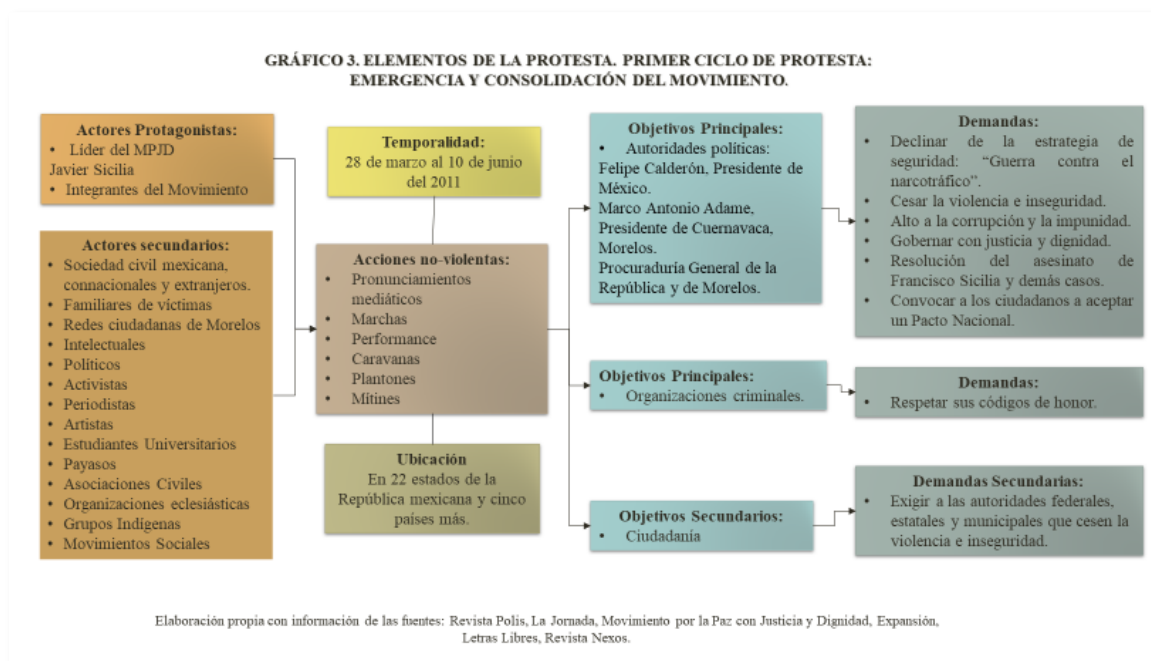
GRÁFICO 3. ELEMENTOS DE LA PROTESTA. PRIMER CICLO DE PROTESTA: EMERGENCIA Y CONSOLIDACIÓN DEL MOVIMIENTO.

Actores Protagonistas:
• Líder del MPJD
Javier Sicilia
• Integrantes del Movimiento

Actores secundarios:
• Sociedad civil mexicana, connacionales y extranjeros.
• Familiares de víctimas
• Redes ciudadanas de Morelos
• Intelectuales
• Políticos
• Activistas
• Periodistas
• Artistas
• Estudiantes Universitarios
• Payasos
• Asociaciones Civiles
• Organizaciones eclesiásticas
• Grupos Indígenas
• Movimientos Sociales

Temporalidad:
28 de marzo al 10 de junio del 2011

Acciones no-violentas:
• Pronunciamientos mediáticos
• Marchas
• Performance
• Caravanas
• Plantones
• Mítines

Ubicación
En 22 estados de la República mexicana y cinco países más.

Objetivos Principales:
• Autoridades políticas:
Felipe Calderón, Presidente de México.
Marco Antonio Adame, Presidente de Cuernavaca, Morelos.
Procuraduría General de la República y de Morelos.

Demandas:
• Declinar de la estrategia de seguridad: "Guerra contra el narcotráfico".
• Cesar la violencia e inseguridad.
• Alto a la corrupción y la impunidad.
• Gobernar con justicia y dignidad.
• Resolución del asesinato de Francisco Sicilia y demás casos.
• Convocar a los ciudadanos a aceptar un Pacto Nacional.

Objetivos Principales:
• Organizaciones criminales.

Demandas:
• Respetar sus códigos de honor.

Objetivos Secundarios:
• Ciudadanía

Demandas Secundarias:
• Exigir a las autoridades federales, estatales y municipales que cesen la violencia e inseguridad.

Elaboración propia con información de las fuentes: Revista Polis, La Jornada, Movimiento por la Paz con Justicia y Dignidad, Expansión, Letras Libres, Revista Nexos.